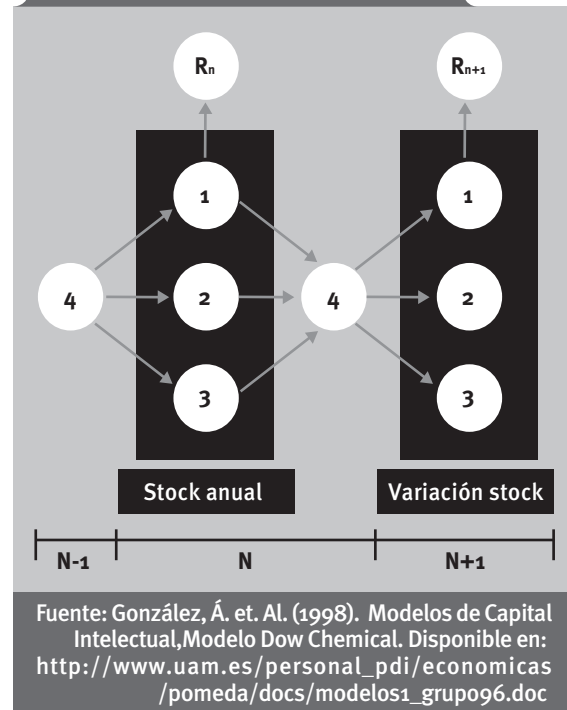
$R_n$

$R_{n+1}$

1

4

2

4

3

1

2

3

Stock anual

Variación stock

N-1

N

N+1

Fuente: González, Á. et. Al. (1998). Modelos de Capital Intelectual,Modelo Dow Chemical. Disponible en: http://www.uam.es/personal_pdi/economicas/pomeda/docs/modelos1_grupo96.doc